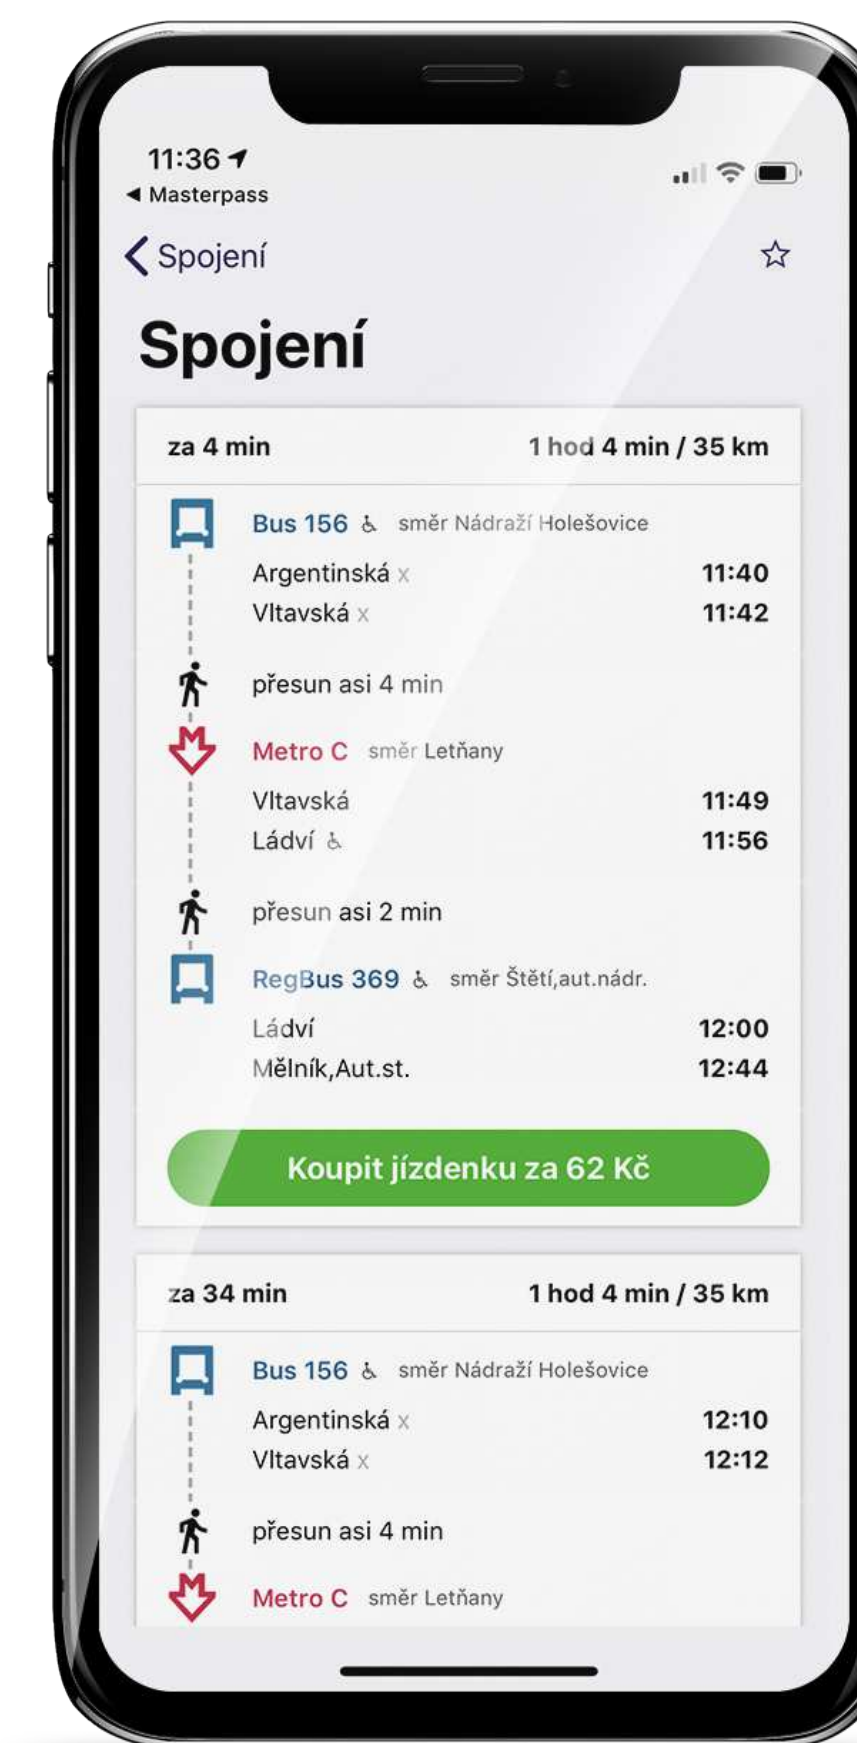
11:36
◀ Masterpass

Spojení

Spojení

za 4 min
1 hod 4 min / 35 km

Bus 156 ♿ směr Nádraží Holešovice
Argentinská x 11:40
Vltavská x 11:42

přesun asi 4 min

Metro C směr Letňany
Vltavská 11:49
Ládví ♿ 11:56

přesun asi 2 min

RegBus 369 ♿ směr Štětí,aut.nádr.
Ládví 12:00
Mělník,Aut.st. 12:44

Koupit jízdenku za 62 Kč

za 34 min
1 hod 4 min / 35 km

Bus 156 ♿ směr Nádraží Holešovice
Argentinská x 12:10
Vltavská x 12:12

přesun asi 4 min

Metro C směr Letňany